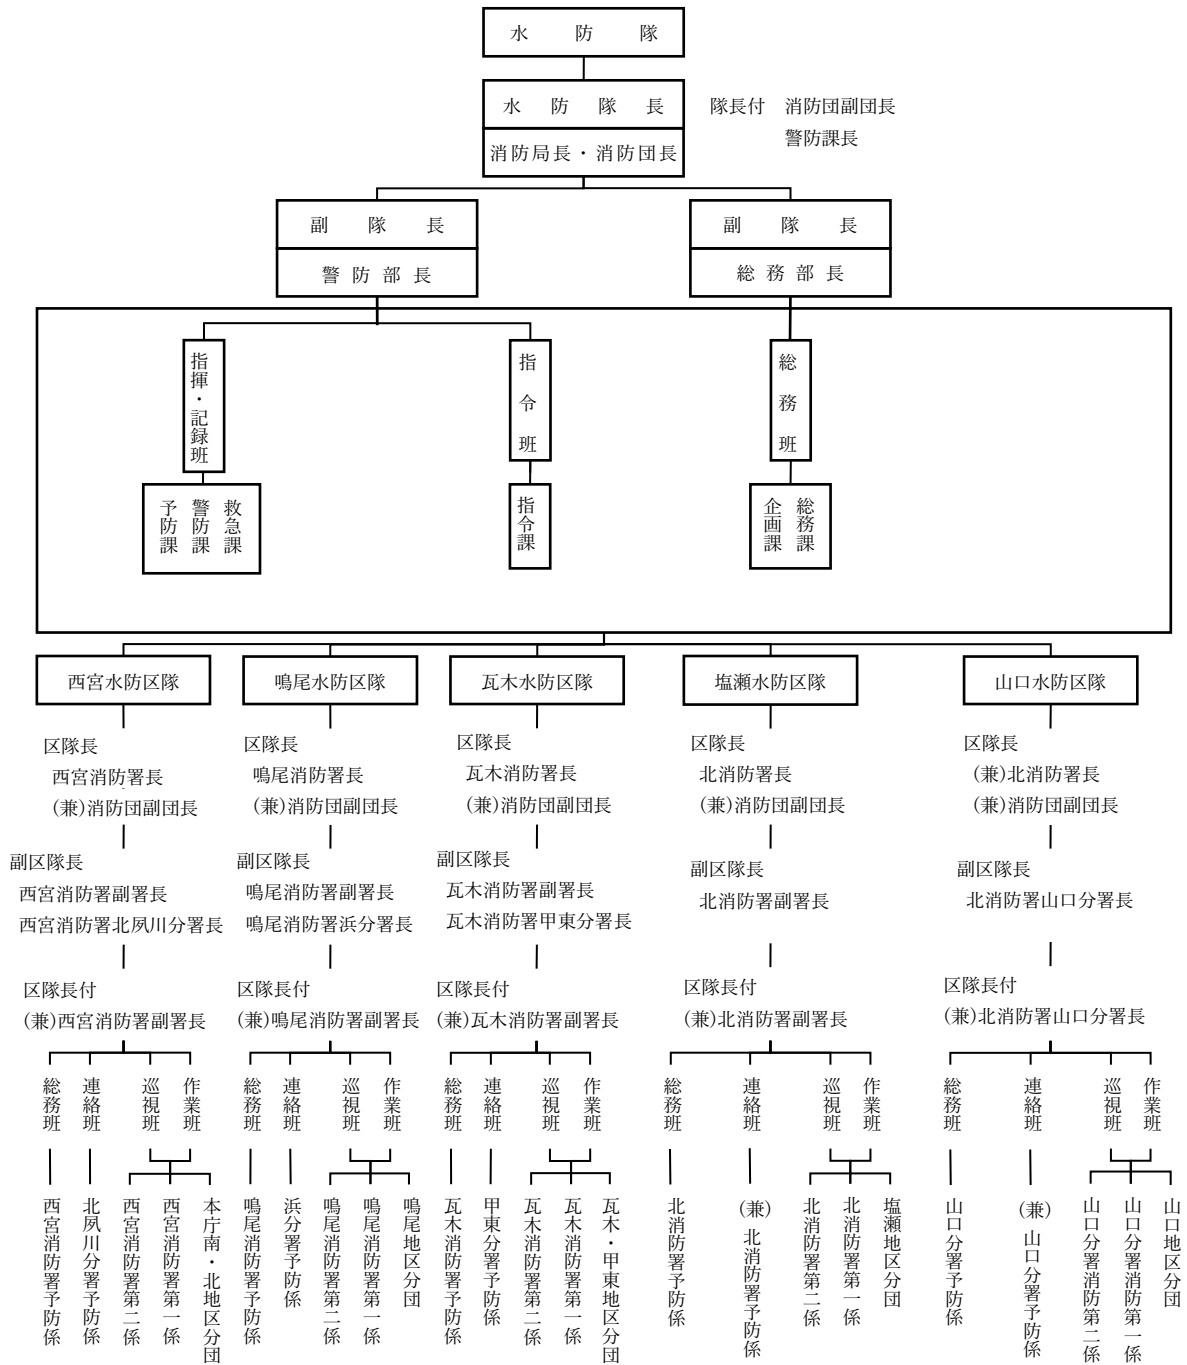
水防隊

水防隊長
消防局長・消防団長

隊長付　消防団副団長
警防課長

副隊長
警防部長

副隊長
総務部長

指揮・記録班
予防課　警防課　救急課

指令班
指令課

総務班
企画課　総務課

西宮水防区隊
区隊長
西宮消防署長
(兼)消防団副団長
副区隊長
西宮消防署副署長
西宮消防署北夙川分署長
区隊長付
(兼)西宮消防署副署長
総務班　連絡班　巡視班　作業班
西宮消防署予防係
北夙川分署予防係
西宮消防署第二係
西宮消防署第一係
本庁南・北地区分団

鳴尾水防区隊
区隊長
鳴尾消防署長
(兼)消防団副団長
副区隊長
鳴尾消防署副署長
鳴尾消防署浜分署長
区隊長付
(兼)鳴尾消防署副署長
総務班　連絡班　巡視班　作業班
鳴尾消防署予防係
浜分署予防係
鳴尾消防署第二係
鳴尾消防署第一係
鳴尾地区分団

瓦木水防区隊
区隊長
瓦木消防署長
(兼)消防団副団長
副区隊長
瓦木消防署副署長
瓦木消防署甲東分署長
区隊長付
(兼)瓦木消防署副署長
総務班　連絡班　巡視班　作業班
瓦木消防署予防係
甲東分署予防係
瓦木消防署第二係
瓦木消防署第一係
瓦木・甲東地区分団

塩瀬水防区隊
区隊長
北消防署長
(兼)消防団副団長
副区隊長
北消防署副署長
区隊長付
(兼)北消防署副署長
総務班　連絡班　巡視班　作業班
北消防署予防係
(兼)北消防署予防係
北消防署第二係
北消防署第一係
塩瀬地区分団

山口水防区隊
区隊長
(兼)北消防署長
(兼)消防団副団長
副区隊長
北消防署山口分署長
区隊長付
(兼)北消防署山口分署長
総務班　連絡班　巡視班　作業班
山口分署予防係
(兼)山口分署予防係
山口分署消防第二係
山口分署消防第一係
山口地区分団